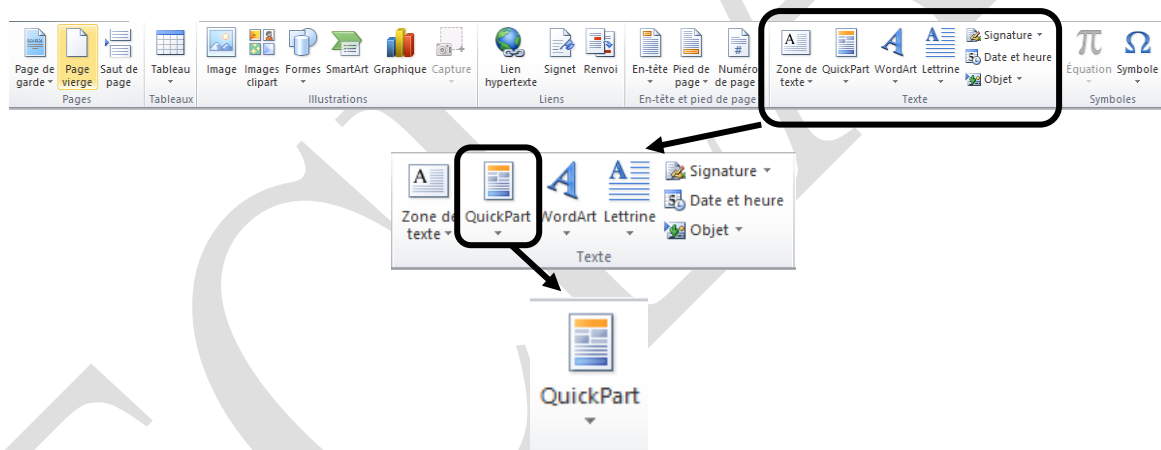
Page de garde
Page vierge
Saut de page
Pages
Tableau
Tableaux
Image
Images clipart
Formes
SmartArt
Graphique
Capture
Illustrations
Lien hypertexte
Signet
Renvoi
Liens
En-tête
Pied de page
Numéro de page
En-tête et pied de page
Zone de texte
QuickPart
WordArt
Lettrine
Signature
Date et heure
Objet
Texte
Équation
Symbole
Symboles

Zone de texte
QuickPart
WordArt
Lettrine
Signature
Date et heure
Objet
Texte

QuickPart